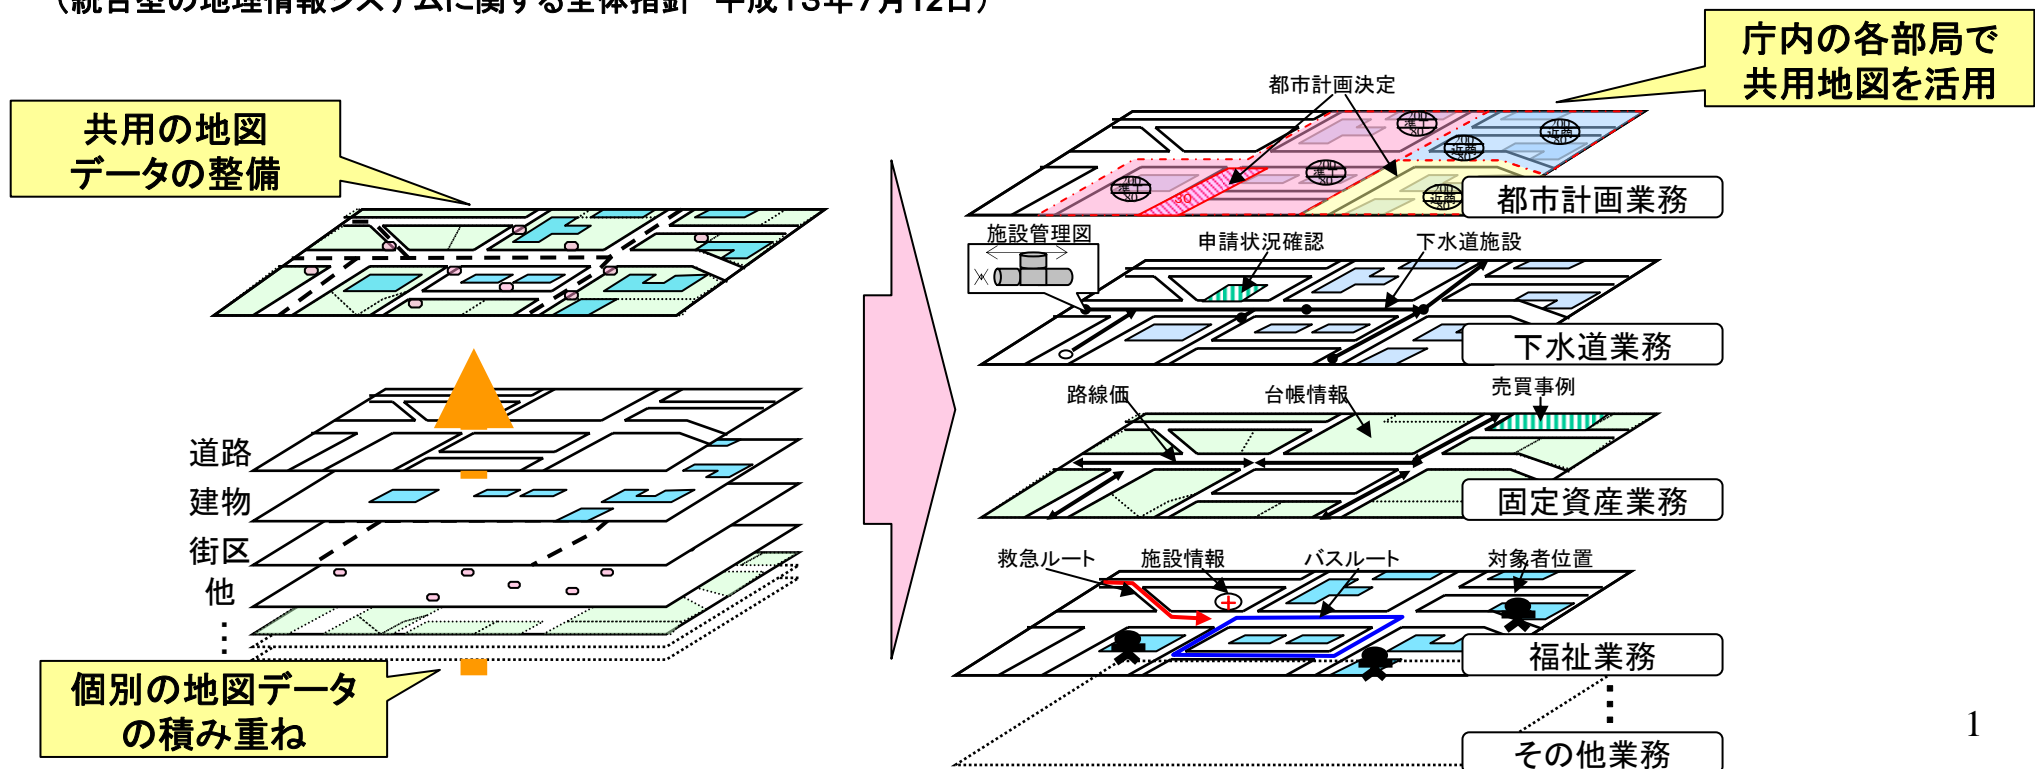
（統合型の地理情報システムに関する全体指針　平成13年7月12日）

庁内の各部局で共用地図を活用

共用の地図データの整備

都市計画決定

都市計画業務

施設管理図

申請状況確認

下水道施設

下水道業務

路線価

台帳情報

売買事例

固定資産業務

救急ルート

施設情報

バスルート

対象者位置

福祉業務

その他業務

道路
建物
街区
他
⋮

個別の地図データの積み重ね

1